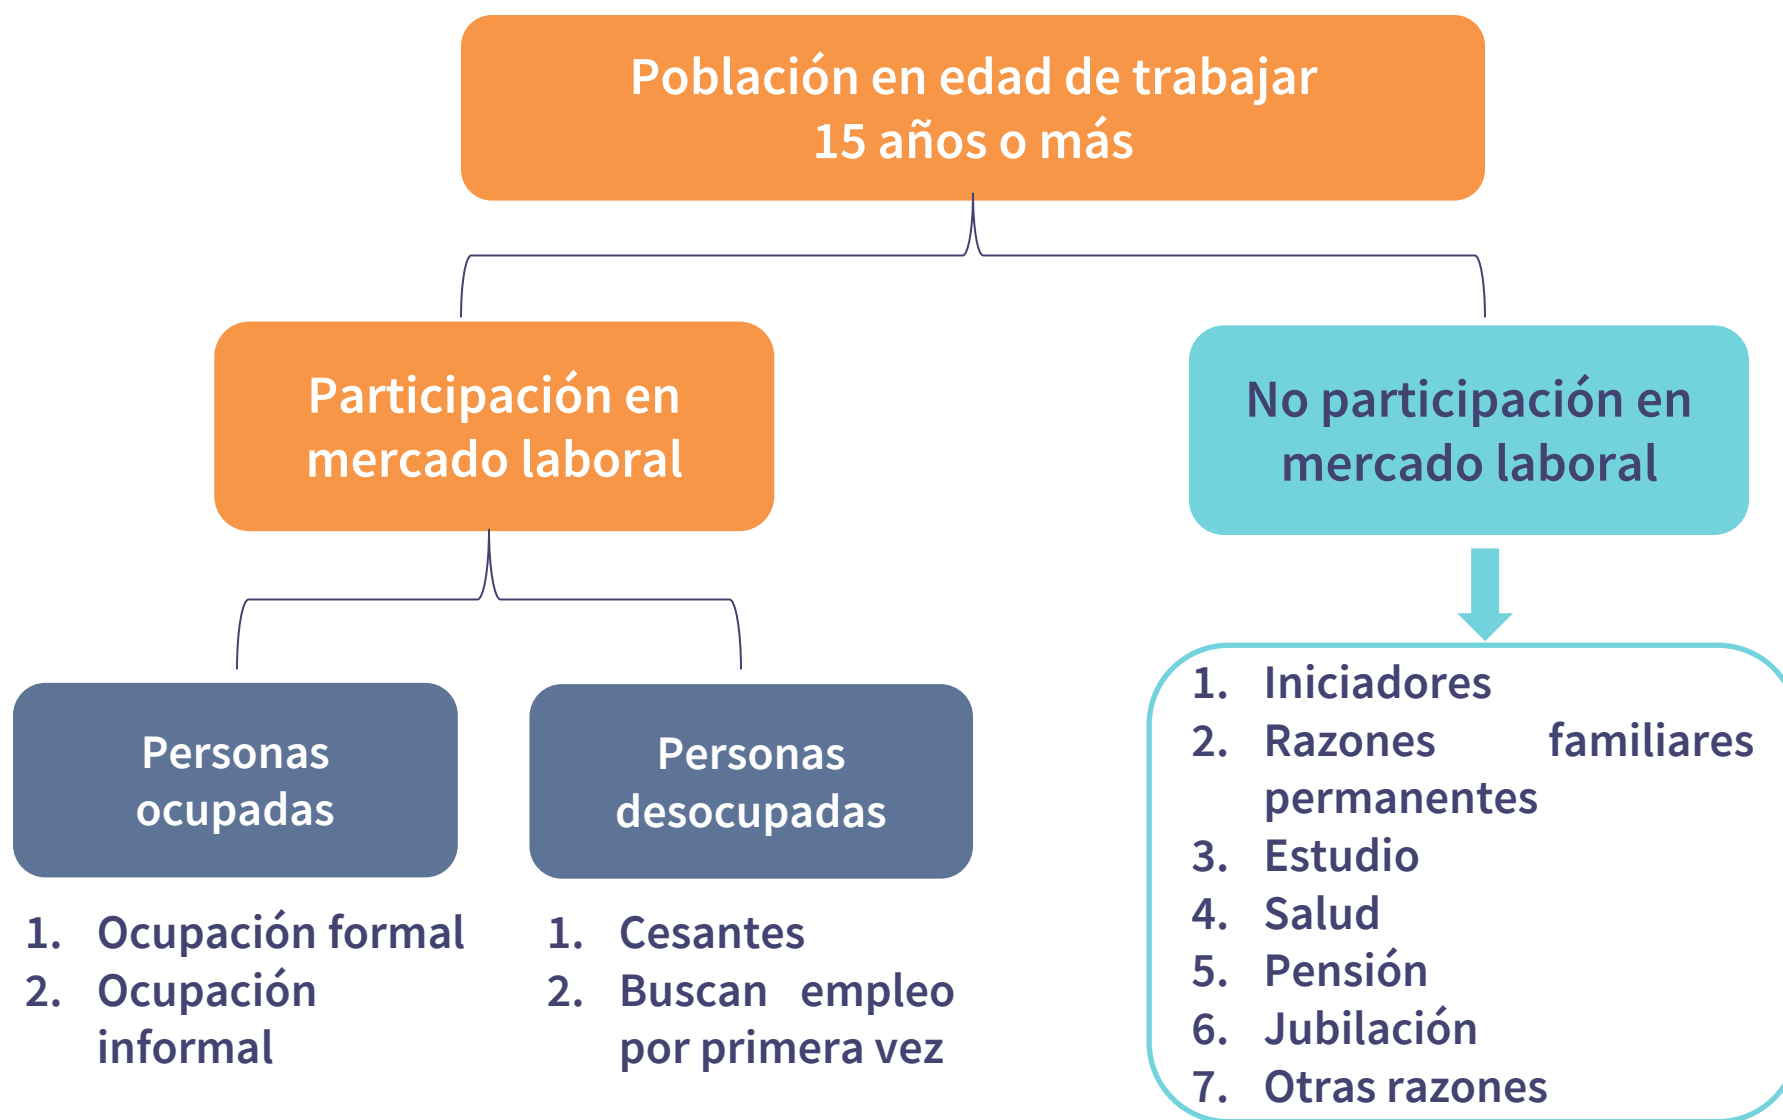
Población en edad de trabajar
15 años o más

Participación en mercado laboral

No participación en mercado laboral

Personas ocupadas

Personas desocupadas

1. Ocupación formal
2. Ocupación informal

1. Cesantes
2. Buscan empleo por primera vez

1. Iniciadores
2. Razones familiares permanentes
3. Estudio
4. Salud
5. Pensión
6. Jubilación
7. Otras razones